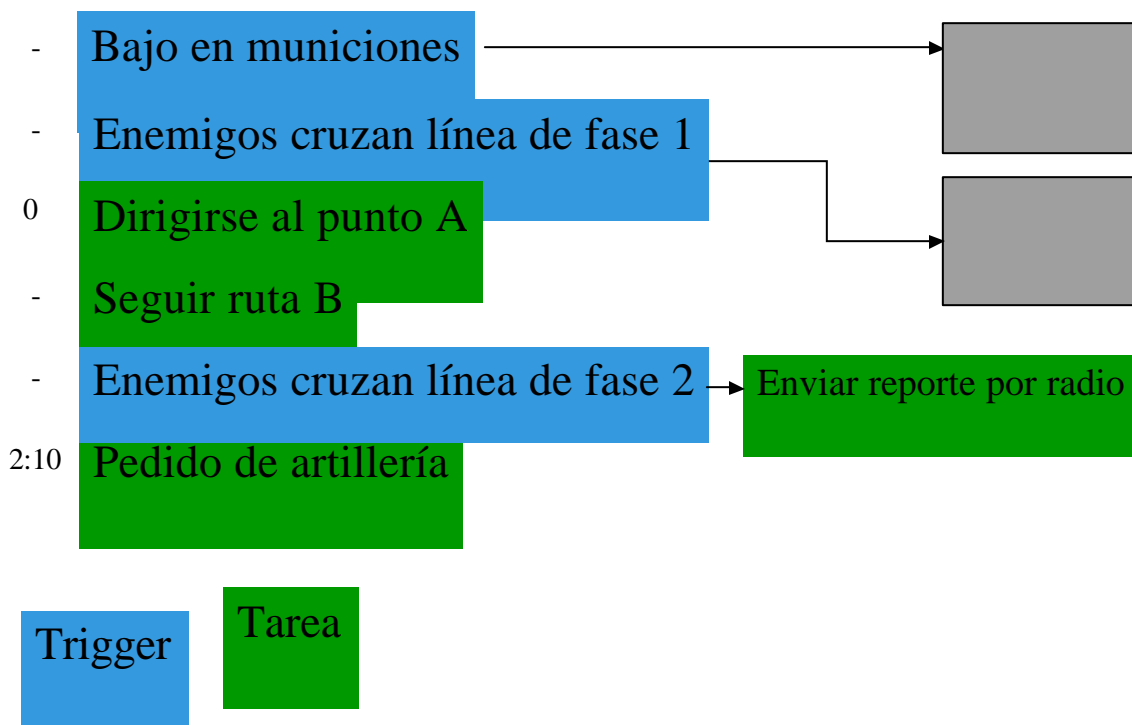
- Bajo en municiones

- Enemigos cruzan línea de fase 1

0 Dirigirse al punto A

- Seguir ruta B

- Enemigos cruzan línea de fase 2

Enviar reporte por radio

2:10 Pedido de artillería

Trigger

Tarea